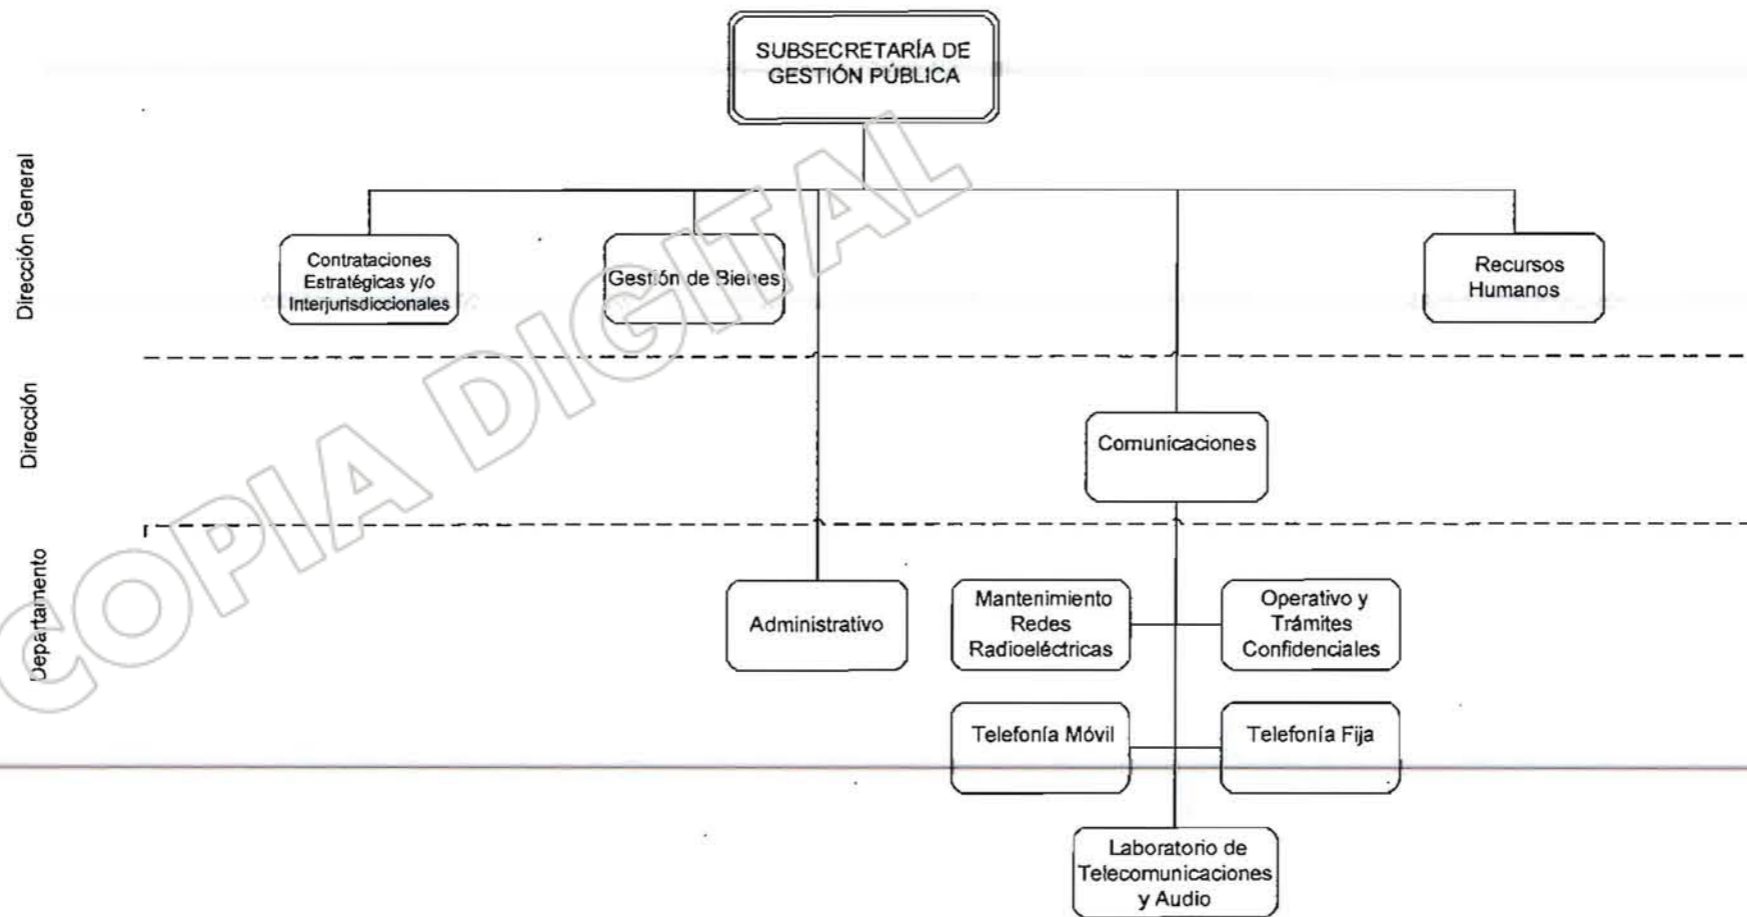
SUBSECRETARÍA DE GESTIÓN PÚBLICA

Dirección General

Contrataciones Estratégicas y/o Interjurisdiccionales

Gestión de Bienes

Recursos Humanos

Dirección

Comunicaciones

Departamento

Administrativo

Mantenimiento Redes Radioeléctricas

Operativo y Trámites Confidenciales

Telefonía Móvil

Telefonía Fija

Laboratorio de Telecomunicaciones y Audio

COPIA DIGITAL